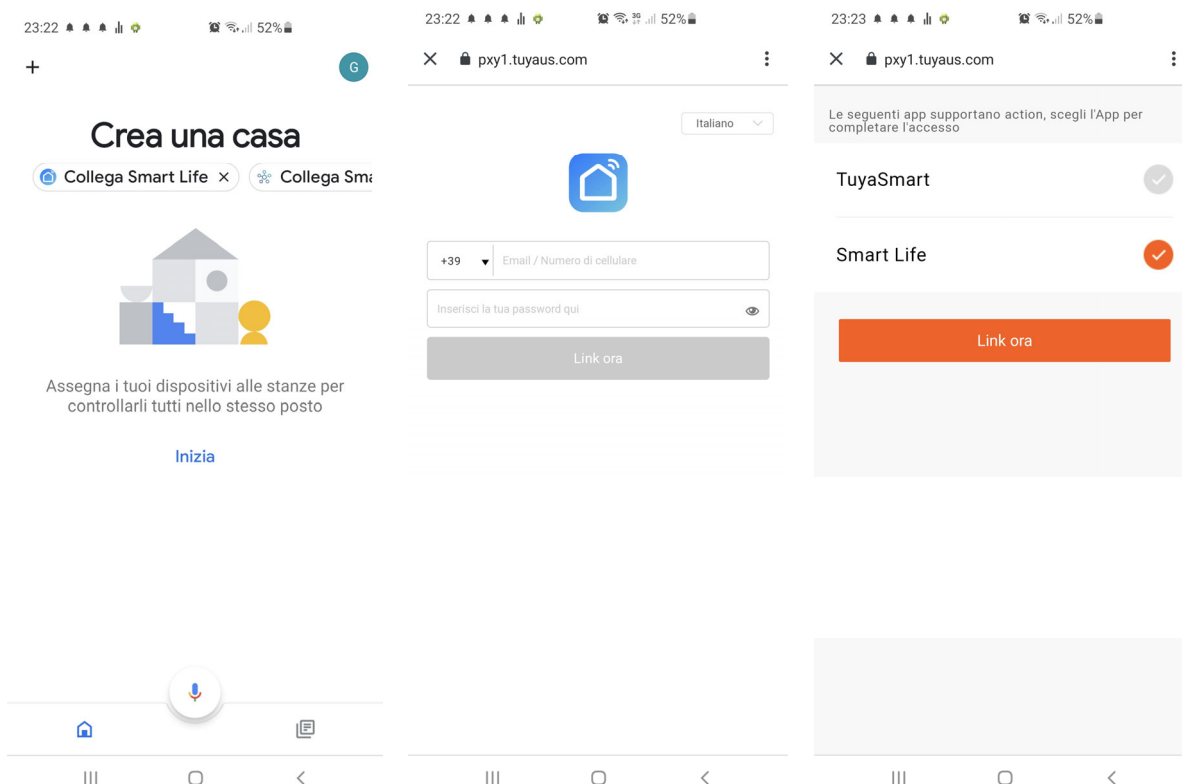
23:22 52%

+

G

Crea una casa

Collega Smart Life ×

Collega Sma

Assegna i tuoi dispositivi alle stanze per controllarli tutti nello stesso posto

Inizia

23:22 52%

pxy1.tuyaus.com

Italiano

+39

Email / Numero di cellulare

Inserisci la tua password qui

Link ora

23:23 52%

pxy1.tuyaus.com

Le seguenti app supportano action, scegli l'App per completare l'accesso

TuyaSmart

Smart Life

Link ora